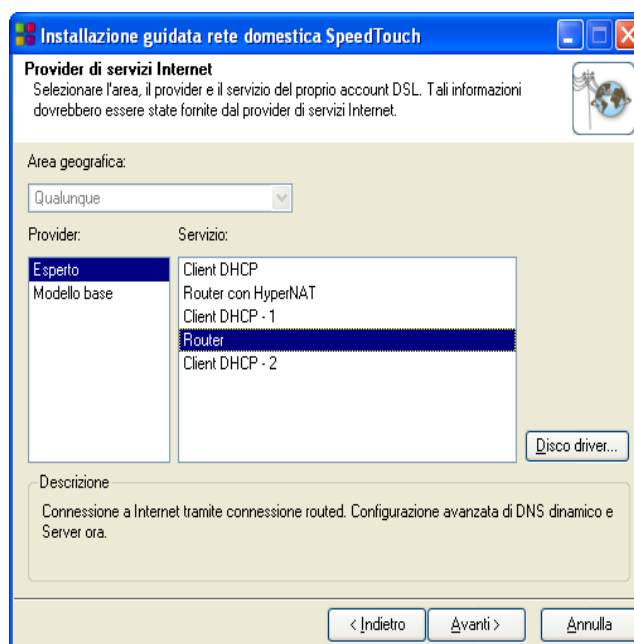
Installazione guidata rete domestica SpeedTouch

Provider di servizi Internet
Selezionare l'area, il provider e il servizio del proprio account DSL. Tali informazioni dovrebbero essere state fornite dal provider di servizi Internet.

Area geografica:
Qualunque

Provider:
Esperto
Modello base

Servizio:
Client DHCP
Router con HyperNAT
Client DHCP - 1
Router
Client DHCP - 2

Disco driver...

Descrizione
Connessione a Internet tramite connessione routed. Configurazione avanzata di DNS dinamico e Server ora.

< Indietro
Avanti >
Annulla